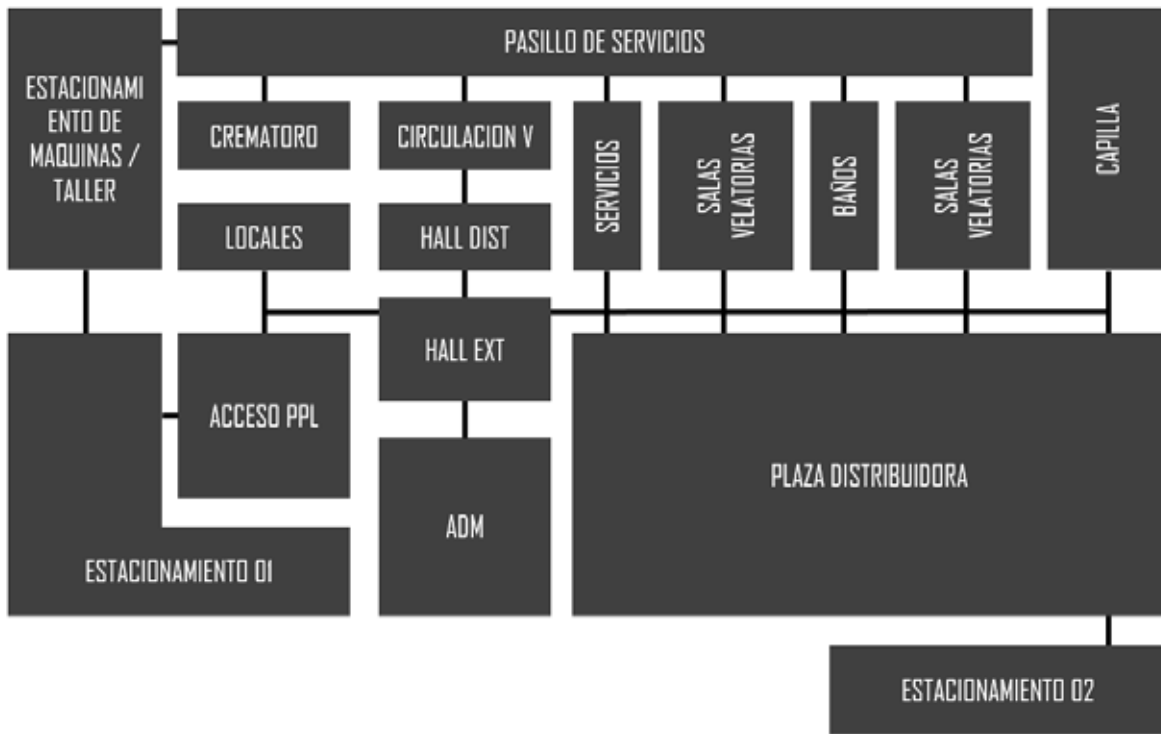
PASILLO DE SERVICIOS

ESTACIONAMI ENTO DE MAQUINAS / TALLER

CREMATORO

CIRCULACION V

SERVICIOS

SALAS VELATORIAS

BAÑOS

SALAS VELATORIAS

CAPILLA

LOCALES

HALL DIST

HALL EXT

ACCESO PPL

ADM

PLAZA DISTRIBUIDORA

ESTACIONAMIENTO 01

ESTACIONAMIENTO 02